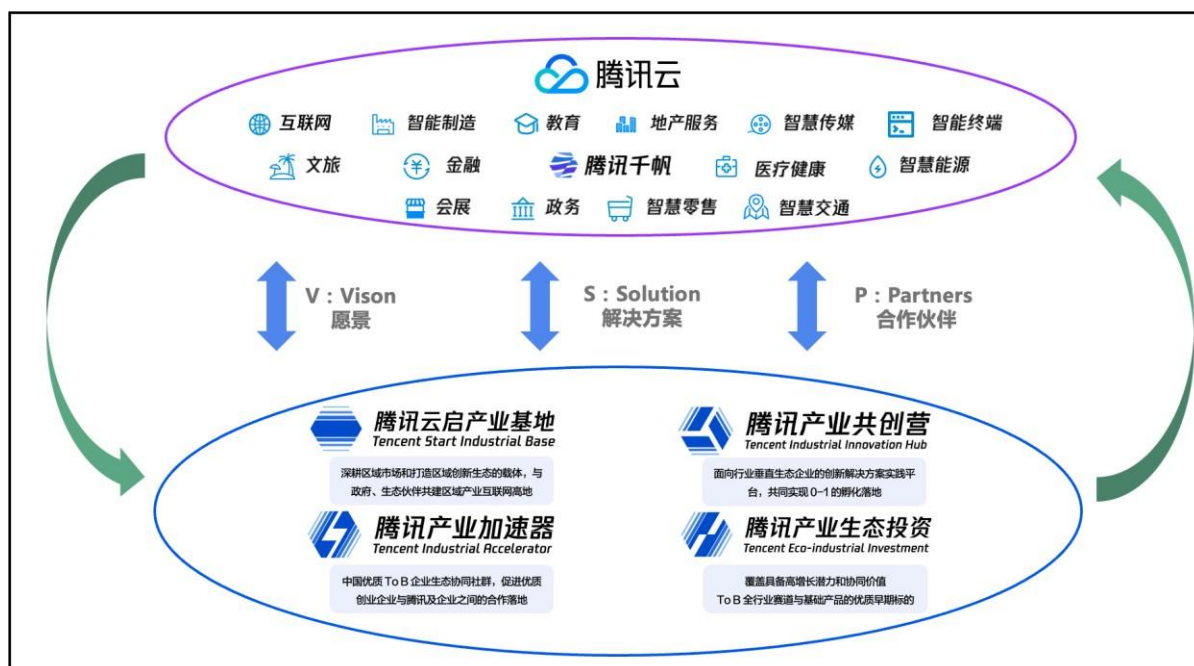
腾讯云

互联网 智能制造 教育 地产服务 智慧传媒 智能终端

文旅 金融 腾讯千帆 医疗健康 智慧能源

会展 政务 智慧零售 智慧交通

V：Vison
愿景

S：Solution
解决方案

P：Partners
合作伙伴

腾讯云启产业基地
Tencent Start Industrial Base

深耕区域市场和打造区域创新生态的载体，与政府、生态伙伴共建区域产业互联网高地

腾讯产业共创营
Tencent Industrial Innovation Hub

面向行业垂直生态企业的创新解决方案实践平台，共同实现 0-1 的孵化落地

腾讯产业加速器
Tencent Industrial Accelerator

中国优质 To B 企业生态协同社群，促进优质创业企业与腾讯及企业之间的合作落地

腾讯产业生态投资
Tencent Eco-industrial Investment

覆盖具备高增长潜力和协同价值 To B 全行业赛道与基础产品的优质早期标的